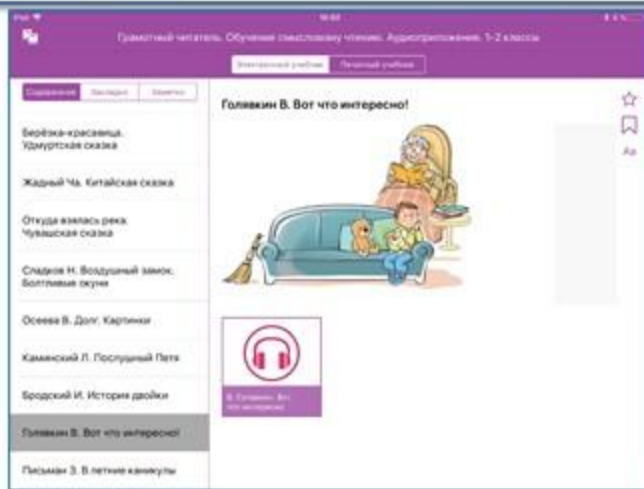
iPad
16:02
Грамотный читатель. Обучение смысловому чтению. Аудиоприложение. 1-2 классы
Электронный учебник
Печатный учебник

Содержание
Закладки
Заметки

Берёзка-красавица. Удмуртская сказка
Жадный Ча. Китайская сказка
Откуда взялась река. Чувашская сказка
Сладков Н. Воздушный замок. Болтливые окуни
Осеева В. Долг. Картинки
Каминский Л. Послушный Петя
Бродский И. История двойки
Голявкин В. Вот что интересно!
Письман З. В летние каникулы

Голявкин В. Вот что интересно!

В. Голявкин. Вот что интересно

Aa